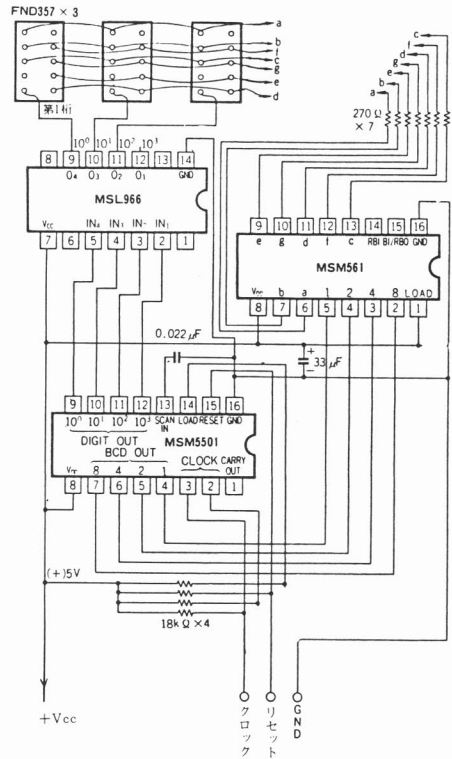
FND357 × 3

a
b
f
c
g
e
d

第1桁

$10^0$ $10^1$ $10^2$ $10^3$

8 9 10 11 12 14
$O_4$ $O_3$ $O_2$ $O_1$ GND
MSL966
$V_{CC}$ $IN_4$ $IN_3$ $IN_2$ $IN_1$
7 6 5 4 3 2 1

c
f
d
g
e
b
a

270 Ω × 7

9 10 11 12 13 14 15 16
e g d f c RBI BI/RBO GND
MSM561
$V_{DD}$ b a 1 2 4 8 LOAD
8 7 6 5 4 3 2 1

0.022 $\mu F$

+
33 $\mu F$

9 10 11 12 13 14 15 16
$10^0$ $10^1$ $10^2$ $10^3$ SCAN IN LOAD RESET GND
DIGIT OUT
BCD OUT
MSM5501
CLOCK CARRY OUT
$V_{DD}$ 8 4 2 1
8 7 6 5 4 3 2 1

(+)5V

18k Ω × 4

+Vcc

クロック

リセット

GND